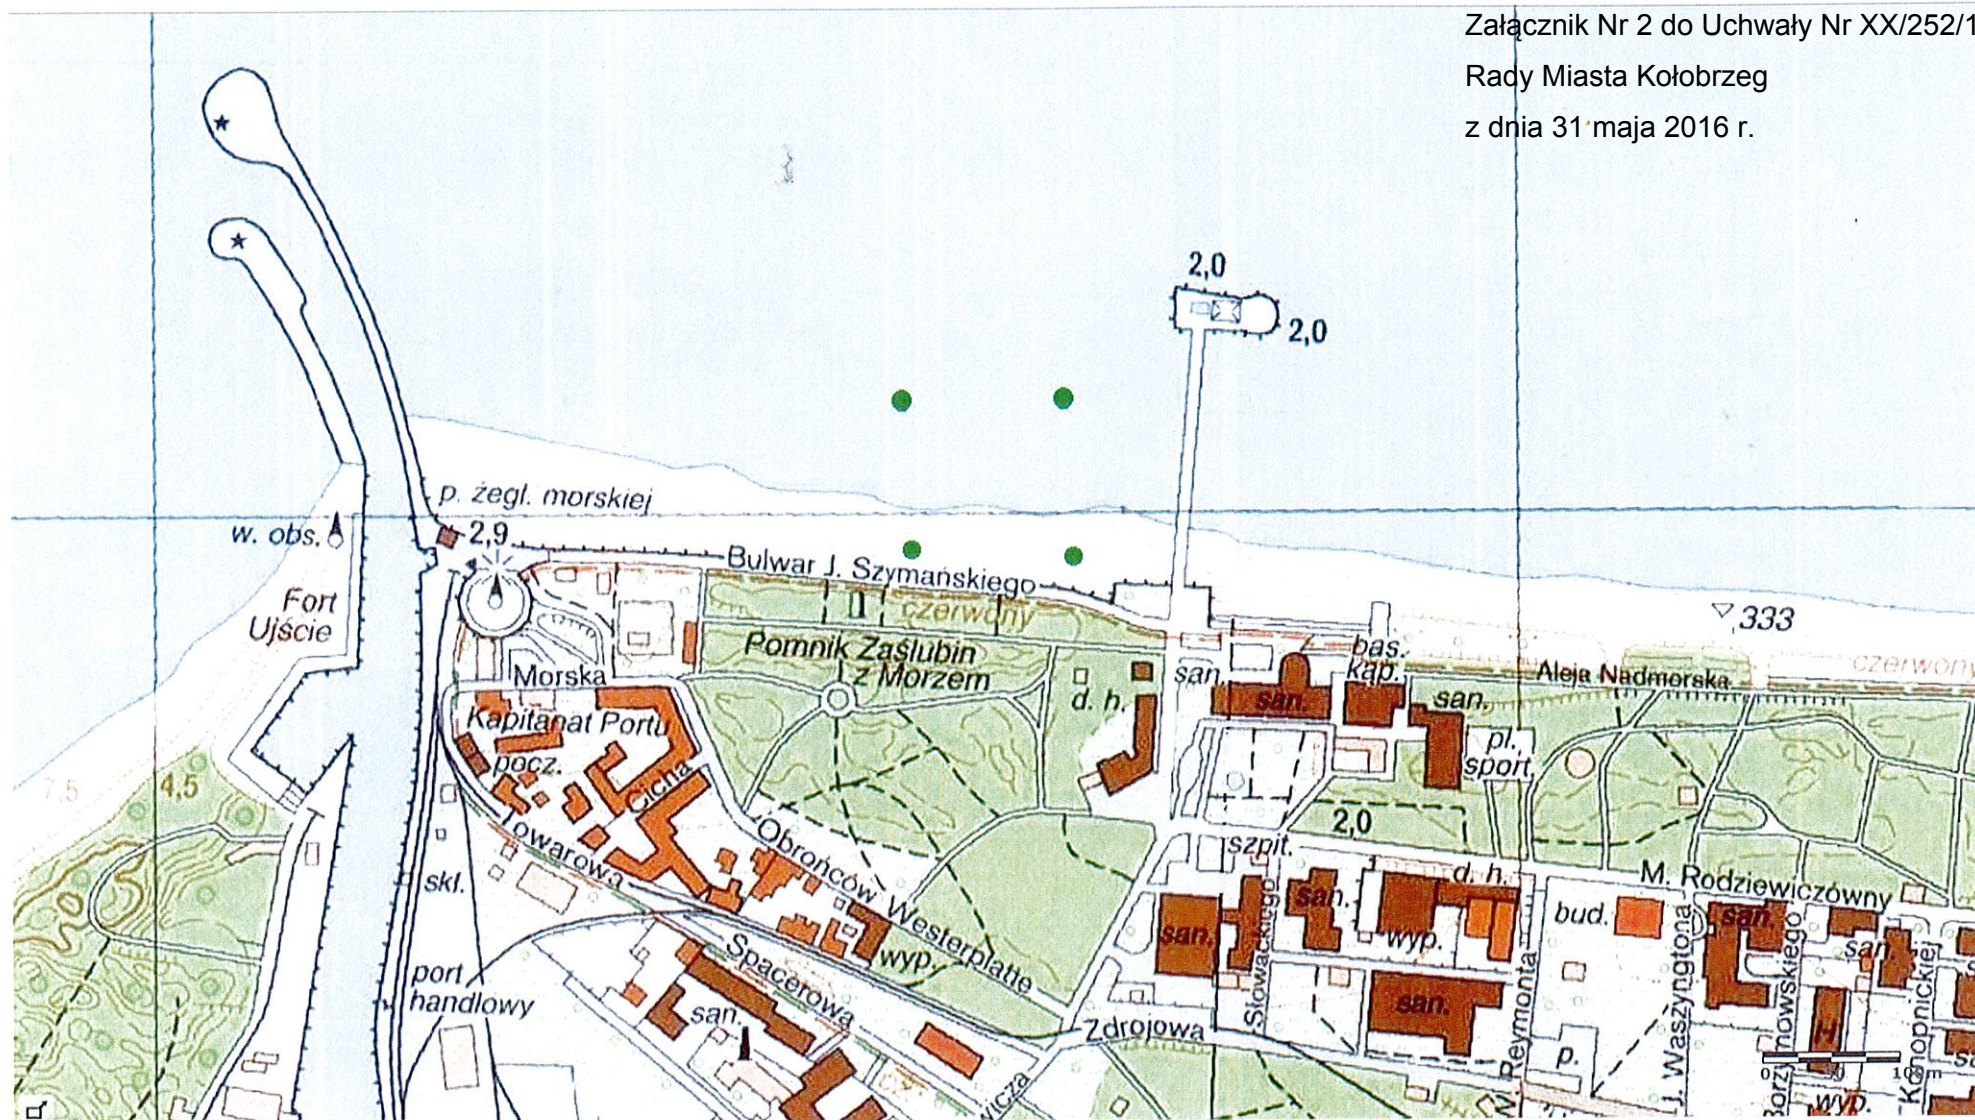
Załącznik Nr 2 do Uchwały Nr XX/252/1
Rady Miasta Kołobrzeg
z dnia 31 maja 2016 r.

2,0
2,0
p. żegl. morskiej
w. obs.
2,9
Bulwar J. Szymańskiego
Fort Ujście
czerwony
Pomnik Zaślubin z Morzem
▽333
Morska
d. h.
san.
bas. kap.
san.
czerwony
Aleja Nadmorska
Kapitanat Portu
san.
pl. sport.
7,5
4,5
pocz.
Cicha
Towarowa
Obrońców Westerplatte
2,0
szpit.
skl.
M. Rodziewiczówny
d. h.
san.
san.
bud.
san.
wyp.
san.
Słowackiego
port handlowy
Spacerowa
wyp.
Reymonta
san.
san.
Zdrojowa
J. Waszyngtona
Borzymowskiego
Konopnickiej
p.
wyp.
0
100m